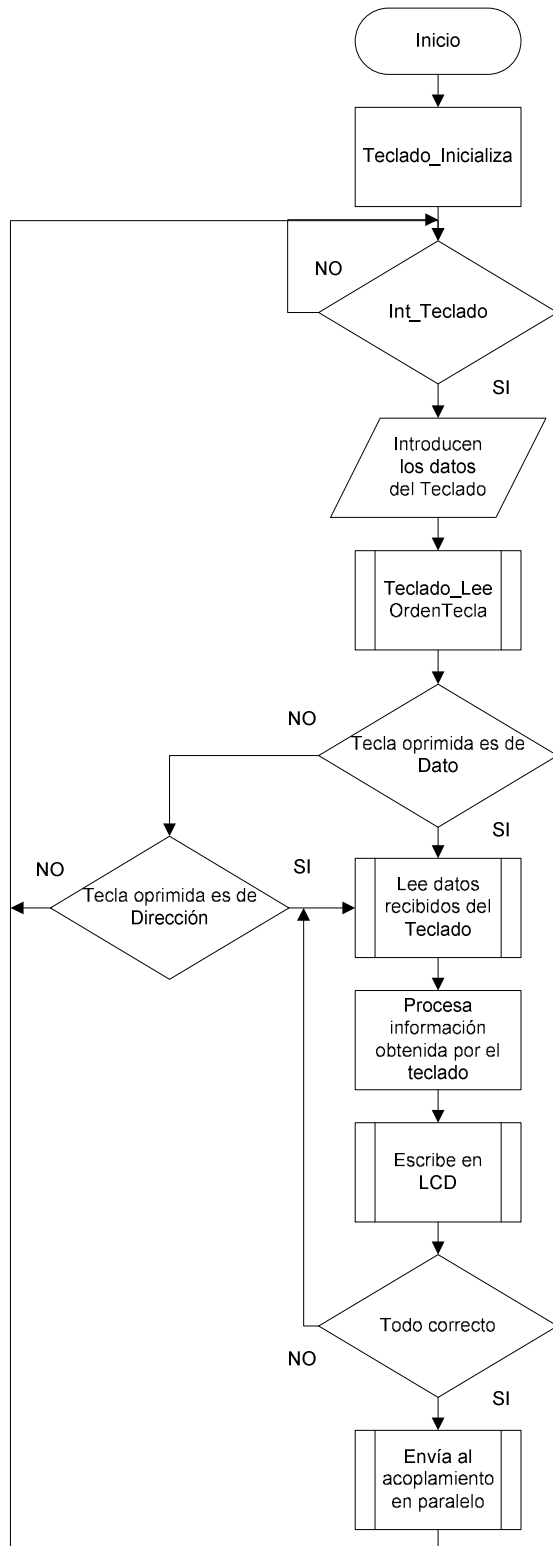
Inicio

Teclado_Inicializa

NO

Int_Teclado

SI

Introducen los datos del Teclado

Teclado_Lee OrdenTecla

NO

Tecla oprimida es de Dato

SI

NO

Tecla oprimida es de Dirección

SI

Lee datos recibidos del Teclado

Procesa información obtenida por el teclado

Escribe en LCD

Todo correcto

NO

SI

Envía al acoplamiento en paralelo